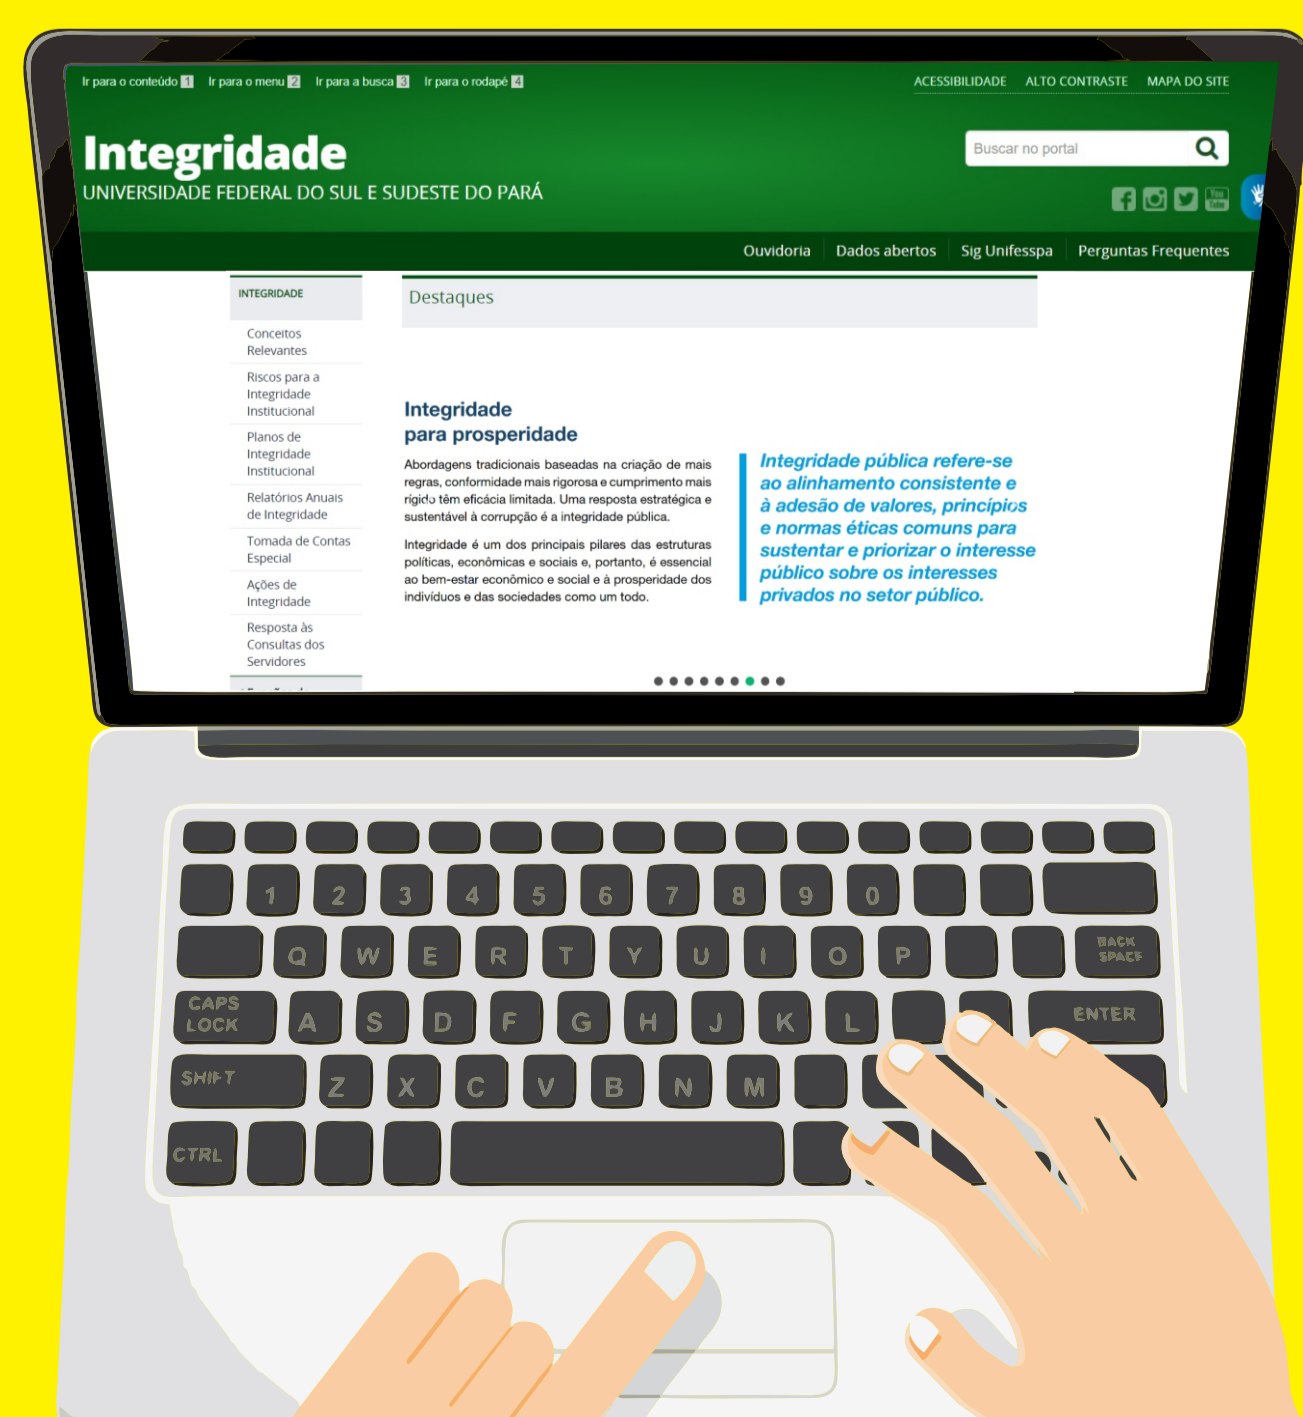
Ir para o conteúdo 1 Ir para o menu 2 Ir para a busca 3 Ir para o rodapé 4

ACESSIBILIDADE ALTO CONTRASTE MAPA DO SITE

Integridade
UNIVERSIDADE FEDERAL DO SUL E SUDESTE DO PARÁ

Buscar no portal

Ouvidoria Dados abertos Sig Unifesspa Perguntas Frequentes

INTEGRIDADE

Conceitos Relevantes

Riscos para a Integridade Institucional

Planos de Integridade Institucional

Relatórios Anuais de Integridade

Tomada de Contas Especial

Ações de Integridade

Resposta às Consultas dos Servidores

Destaques

Integridade
para prosperidade

Abordagens tradicionais baseadas na criação de mais regras, conformidade mais rigorosa e cumprimento mais rígido têm eficácia limitada. Uma resposta estratégica e sustentável à corrupção é a integridade pública.

Integridade é um dos principais pilares das estruturas políticas, econômicas e sociais e, portanto, é essencial ao bem-estar econômico e social e à prosperidade dos indivíduos e das sociedades como um todo.

Integridade pública refere-se ao alinhamento consistente e à adesão de valores, princípios e normas éticas comuns para sustentar e priorizar o interesse público sobre os interesses privados no setor público.

1 2 3 4 5 6 7 8 9 0

Q W E R T Y U I O P BACK SPACE

CAPS LOCK A S D F G H J K L ENTER

SHIFT Z X C V B N M

CTRL